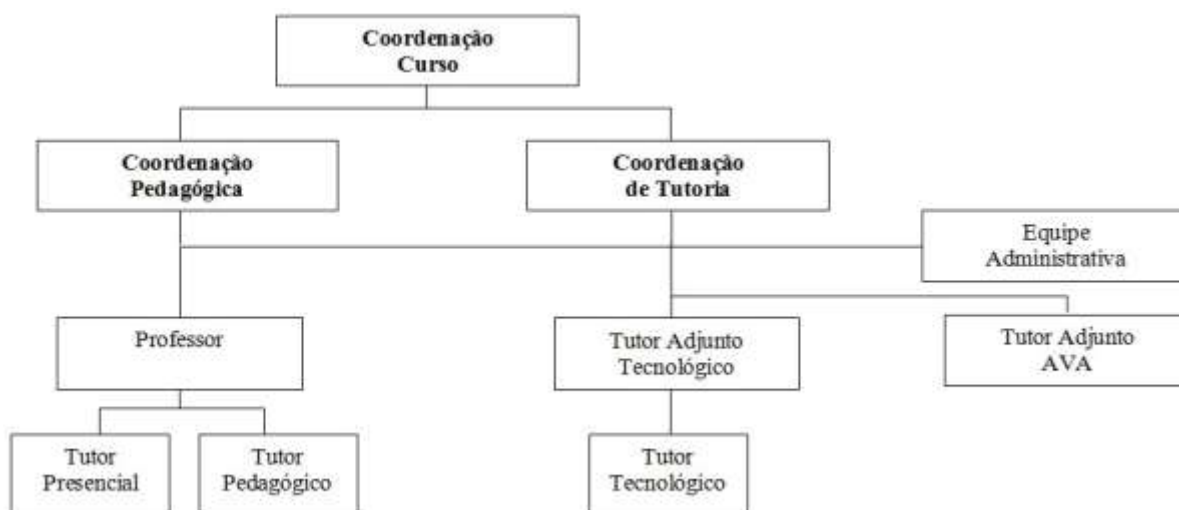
Coordenação Curso

Coordenação Pedagógica

Coordenação de Tutoria

Equipe Administrativa

Professor

Tutor Adjunto Tecnológico

Tutor Adjunto AVA

Tutor Presencial

Tutor Pedagógico

Tutor Tecnológico